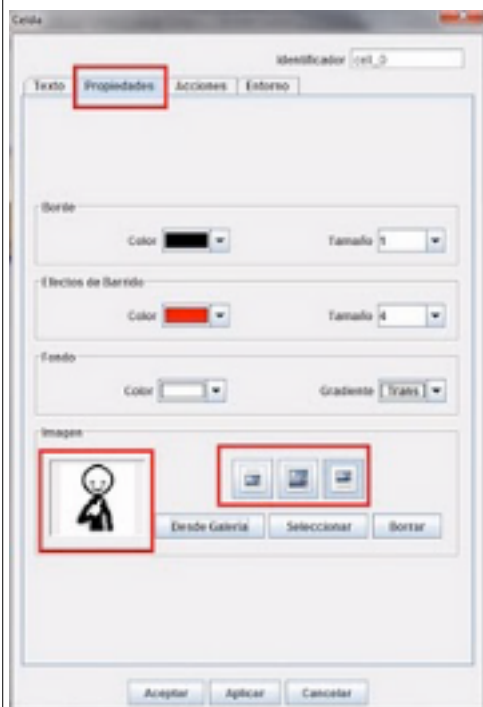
Celda

Identificador cell_0

Texto Propiedades Acciones Entorno

Borde

Color

Tamaño 1

Efectos de Barrido

Color

Tamaño 4

Fondo

Color

Gradiente Trans

Imagen

Desde Galería Seleccionar Borrar

Aceptar Aplicar Cancelar